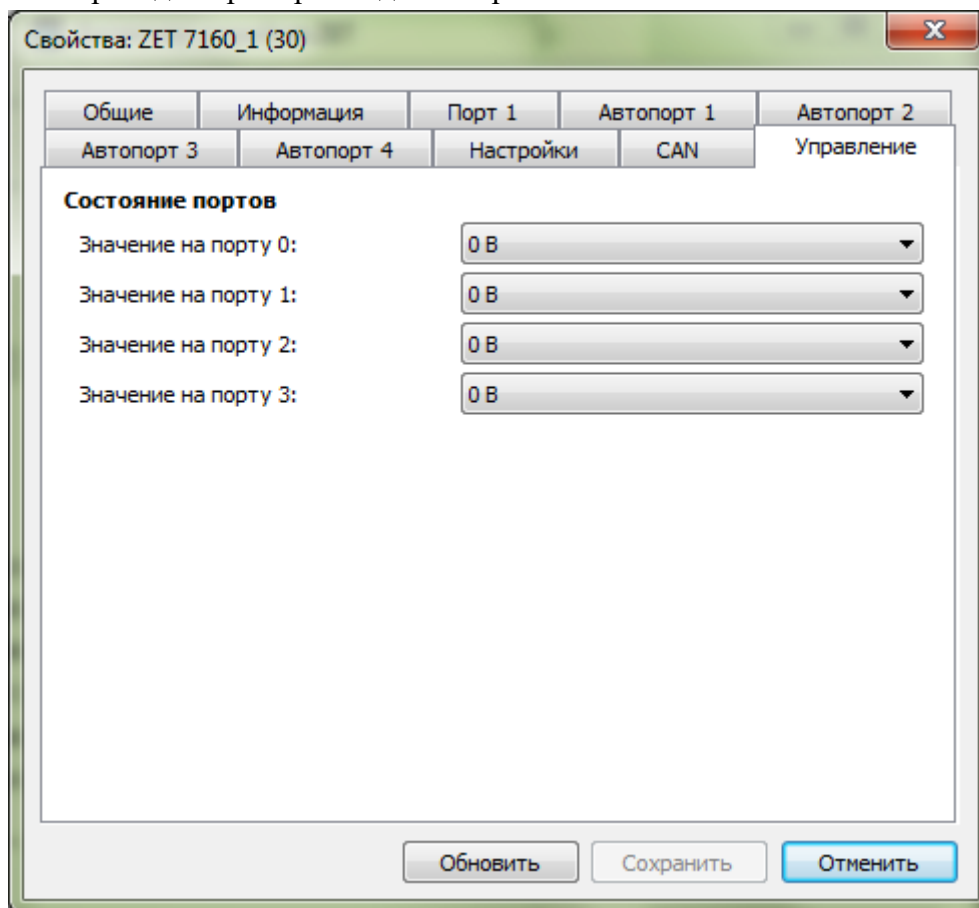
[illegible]

Свойства: ZET 7160_1 (30)

Общие | Информация | Порт 1 | Автопорт 1 | Автопорт 2
Автопорт 3 | Автопорт 4 | Настройки | CAN | Управление

Состояние портов

Значение на порту 0: 0 В

Значение на порту 1: 0 В

Значение на порту 2: 0 В

Значение на порту 3: 0 В

Обновить Сохранить Отменить